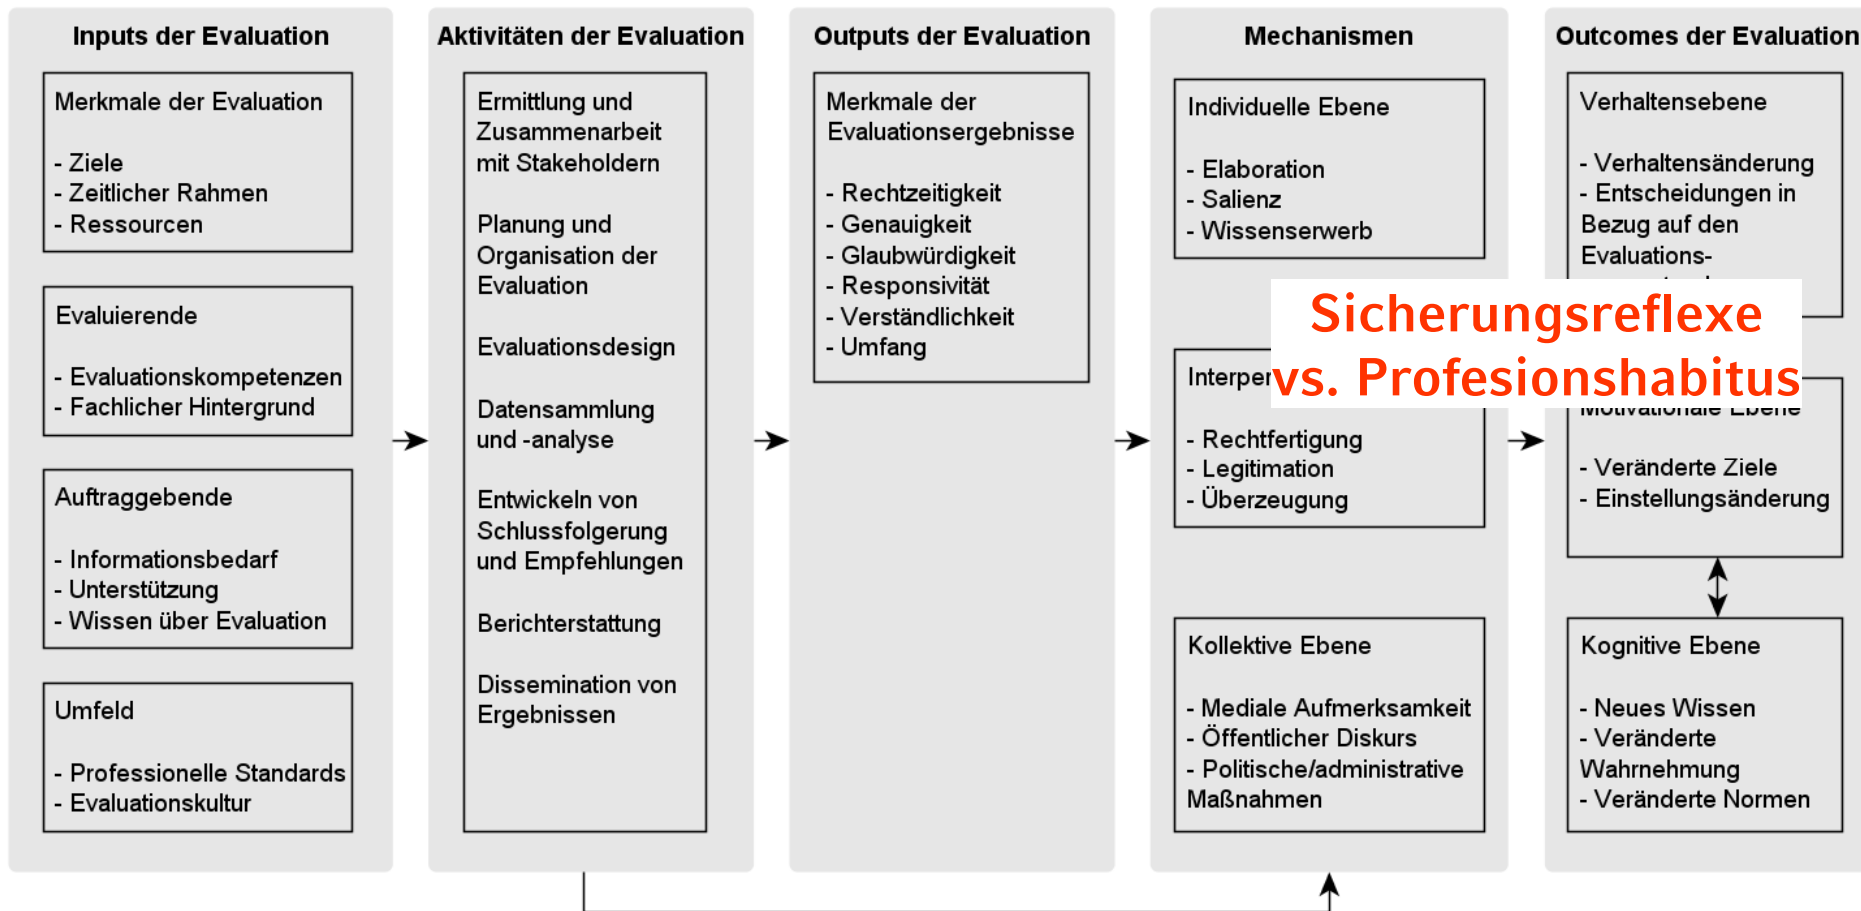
Inputs der Evaluation

Merkmale der Evaluation

- Ziele
- Zeitlicher Rahmen
- Ressourcen

Evaluierende

- Evaluationskompetenzen
- Fachlicher Hintergrund

Auftraggebende

- Informationsbedarf
- Unterstützung
- Wissen über Evaluation

Umfeld

- Professionelle Standards
- Evaluationskultur

Aktivitäten der Evaluation

Ermittlung und Zusammenarbeit mit Stakeholdern

Planung und Organisation der Evaluation

Evaluationsdesign

Datensammlung und -analyse

Entwickeln von Schlussfolgerung und Empfehlungen

Berichterstattung

Dissemination von Ergebnissen

Outputs der Evaluation

Merkmale der Evaluationsergebnisse

- Rechtzeitigkeit
- Genauigkeit
- Glaubwürdigkeit
- Responsivität
- Verständlichkeit
- Umfang

Mechanismen

Individuelle Ebene

- Elaboration
- Salienz
- Wissenserwerb

Interper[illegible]

- Rechtfertigung
- Legitimation
- Überzeugung

Kollektive Ebene

- Mediale Aufmerksamkeit
- Öffentlicher Diskurs
- Politische/administrative Maßnahmen

Outcomes der Evaluation

Verhaltensebene

- Verhaltensänderung
- Entscheidungen in Bezug auf den Evaluations-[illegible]

Sicherungsreflexe vs. Profesionshabitus

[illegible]

- Veränderte Ziele
- Einstellungsänderung

Kognitive Ebene

- Neues Wissen
- Veränderte Wahrnehmung
- Veränderte Normen